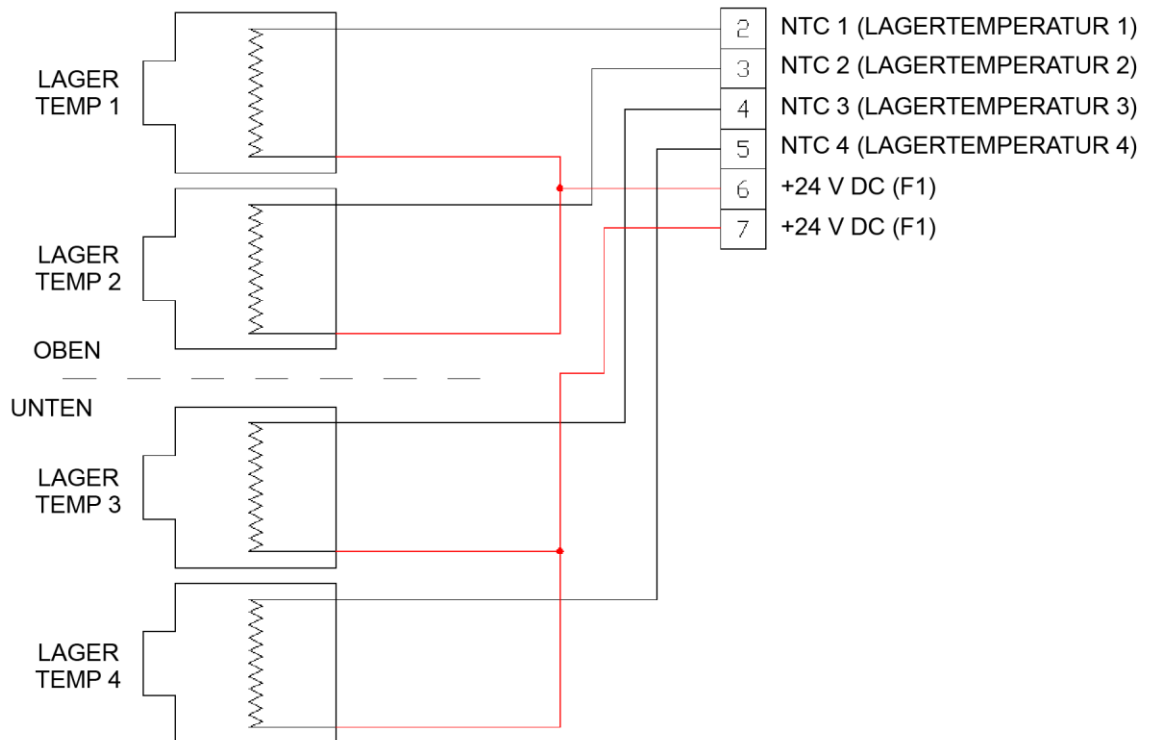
LAGER
TEMP 1

LAGER
TEMP 2

OBEN

UNTEN

LAGER
TEMP 3

LAGER
TEMP 4

| | |
|---|---|
| 2 | NTC 1 (LAGERTEMPERATUR 1) |
| 3 | NTC 2 (LAGERTEMPERATUR 2) |
| 4 | NTC 3 (LAGERTEMPERATUR 3) |
| 5 | NTC 4 (LAGERTEMPERATUR 4) |
| 6 | +24 V DC (F1) |
| 7 | +24 V DC (F1) |